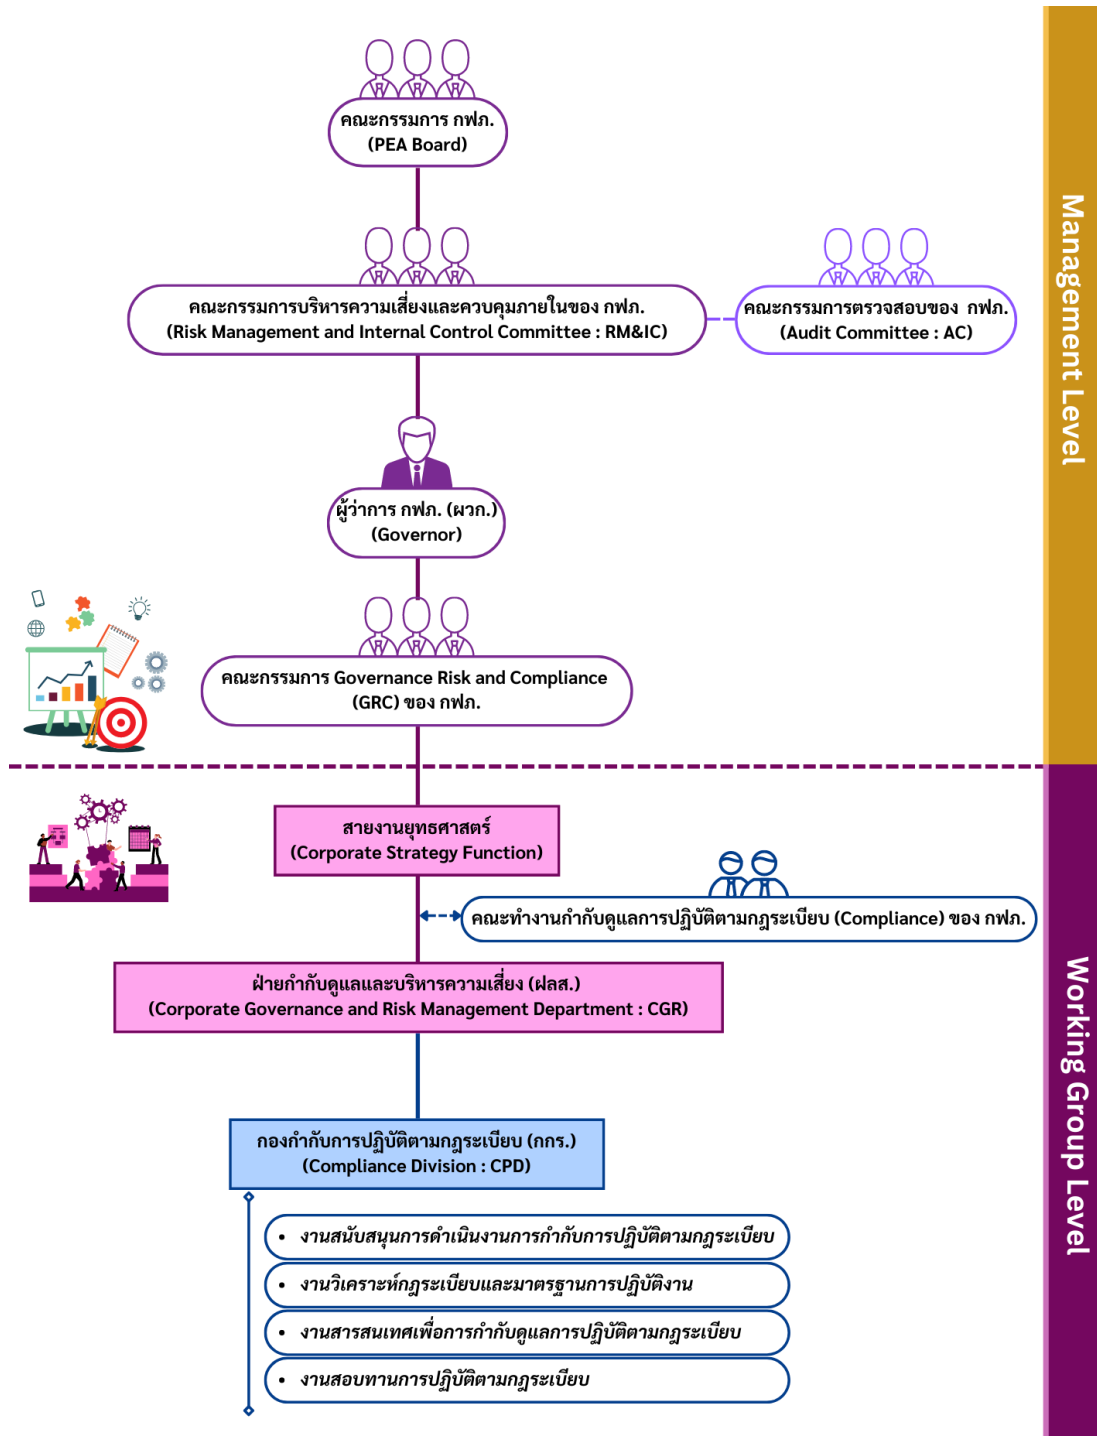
Management Level

คณะกรรมการ กฟภ.
(PEA Board)

คณะกรรมการบริหารความเสี่ยงและควบคุมภายในของ กฟภ.
(Risk Management and Internal Control Committee : RM&IC)

คณะกรรมการตรวจสอบของ กฟภ.
(Audit Committee : AC)

ผู้ว่าการ กฟภ. (ผวก.)
(Governor)

คณะกรรมการ Governance Risk and Compliance
(GRC) ของ กฟภ.

Working Group Level

สายงานยุทธศาสตร์
(Corporate Strategy Function)

คณะทำงานกำกับดูแลการปฏิบัติตามกฎระเบียบ (Compliance) ของ กฟภ.

ฝ่ายกำกับดูแลและบริหารความเสี่ยง (ฝลส.)
(Corporate Governance and Risk Management Department : CGR)

กองกำกับการปฏิบัติตามกฎระเบียบ (กกร.)
(Compliance Division : CPD)

• งานสนับสนุนการดำเนินงานการกำกับการปฏิบัติตามกฎระเบียบ
• งานวิเคราะห์กฎระเบียบและมาตรฐานการปฏิบัติงาน
• งานสารสนเทศเพื่อการกำกับดูแลการปฏิบัติตามกฎระเบียบ
• งานสอบทานการปฏิบัติตามกฎระเบียบ